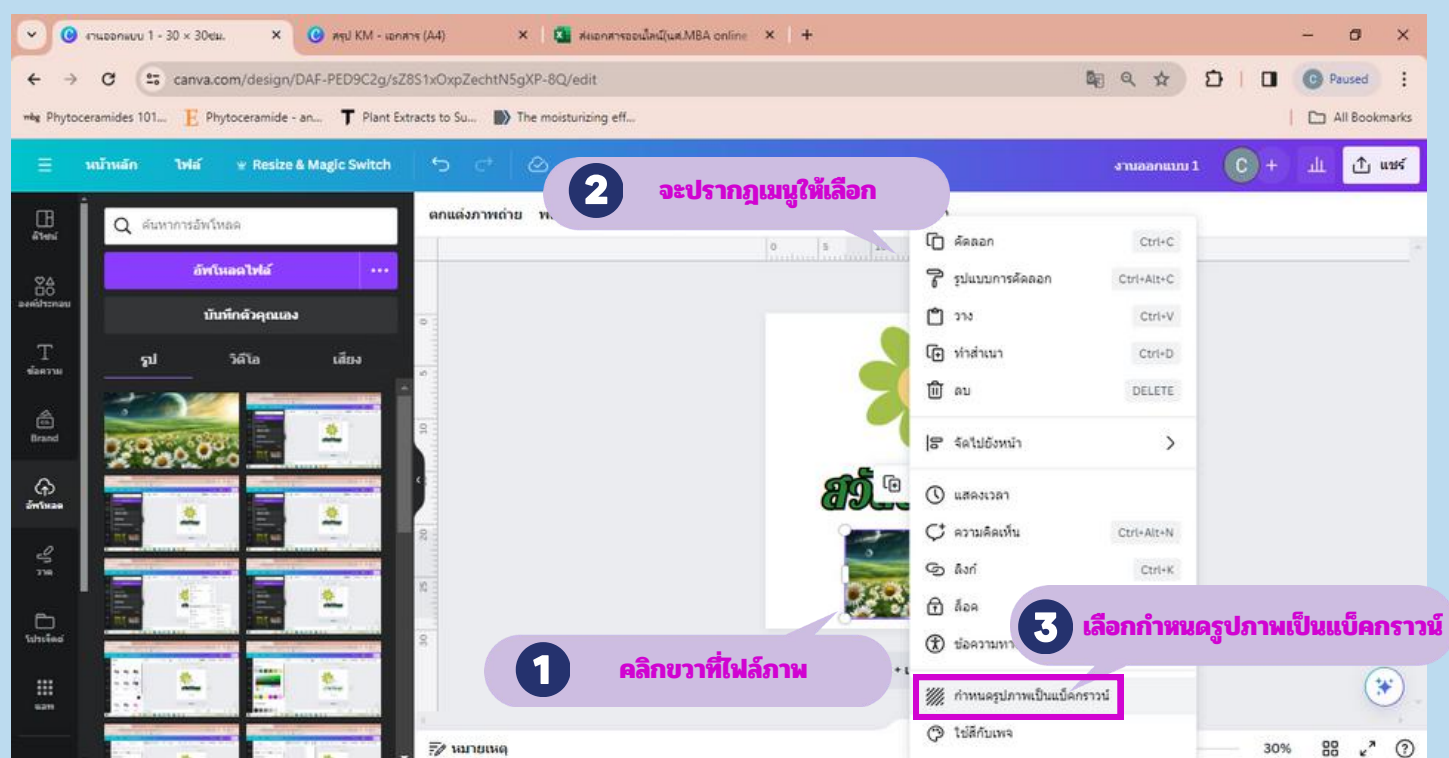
งานออกแบบ 1 - 30 × 30ซม. ×
สรุป KM - เอกสาร (A4) ×
ส่งเอกสารออนไลน์(นศ.MBA online ×
+

canva.com/design/DAF-PED9C2g/sZ8S1xOxpZechtN5gXP-8Q/edit

Paused

Phytoceramides 101...
Phytoceramide - an...
Plant Extracts to Su...
The moisturizing eff...
All Bookmarks

หน้าหลัก
ไฟล์
Resize & Magic Switch
งานออกแบบ 1
แชร์

2 จะปรากฏเมนูให้เลือก

ดีไซน์
องค์ประกอบ
ข้อความ
Brand
อัพโหลด
วาด
โปรเจ็คต์
แอพ

ค้นหาการอัพโหลด
อัพโหลดไฟล์
บันทึกตัวคุณเอง
รูป
วิดีโอ
เสียง

ตกแต่งภาพถ่าย

คัดลอก Ctrl+C
รูปแบบการคัดลอก Ctrl+Alt+C
วาง Ctrl+V
ทำสำเนา Ctrl+D
ลบ DELETE
จัดไปยังหน้า
แสดงเวลา
ความคิดเห็น Ctrl+Alt+N
ลิงก์ Ctrl+K
ล็อค
ข้อความทา
กำหนดรูปภาพเป็นแบ็คกราวน์
ใช้สีกับเพจ

สวั

3 เลือกกำหนดรูปภาพเป็นแบ็คกราวน์

1 คลิกขวาที่ไฟล์ภาพ

หมายเหตุ
30%